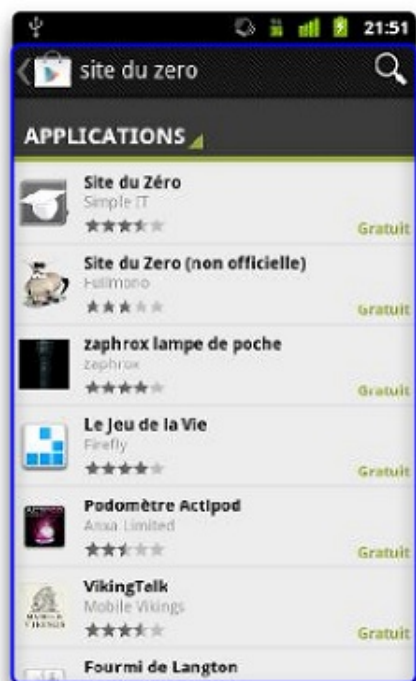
21:51

site du zero

APPLICATIONS

Site du Zéro
Simple IT
Gratuit

Site du Zero (non officielle)
Fullmono
Gratuit

zaphrox lampe de poche
zaphrox
Gratuit

Le Jeu de la Vie
Firefly
Gratuit

Podomètre Actipod
Axua Limited
Gratuit

VikingTalk
Mobile Vikings
Gratuit

Fourmi de Langton